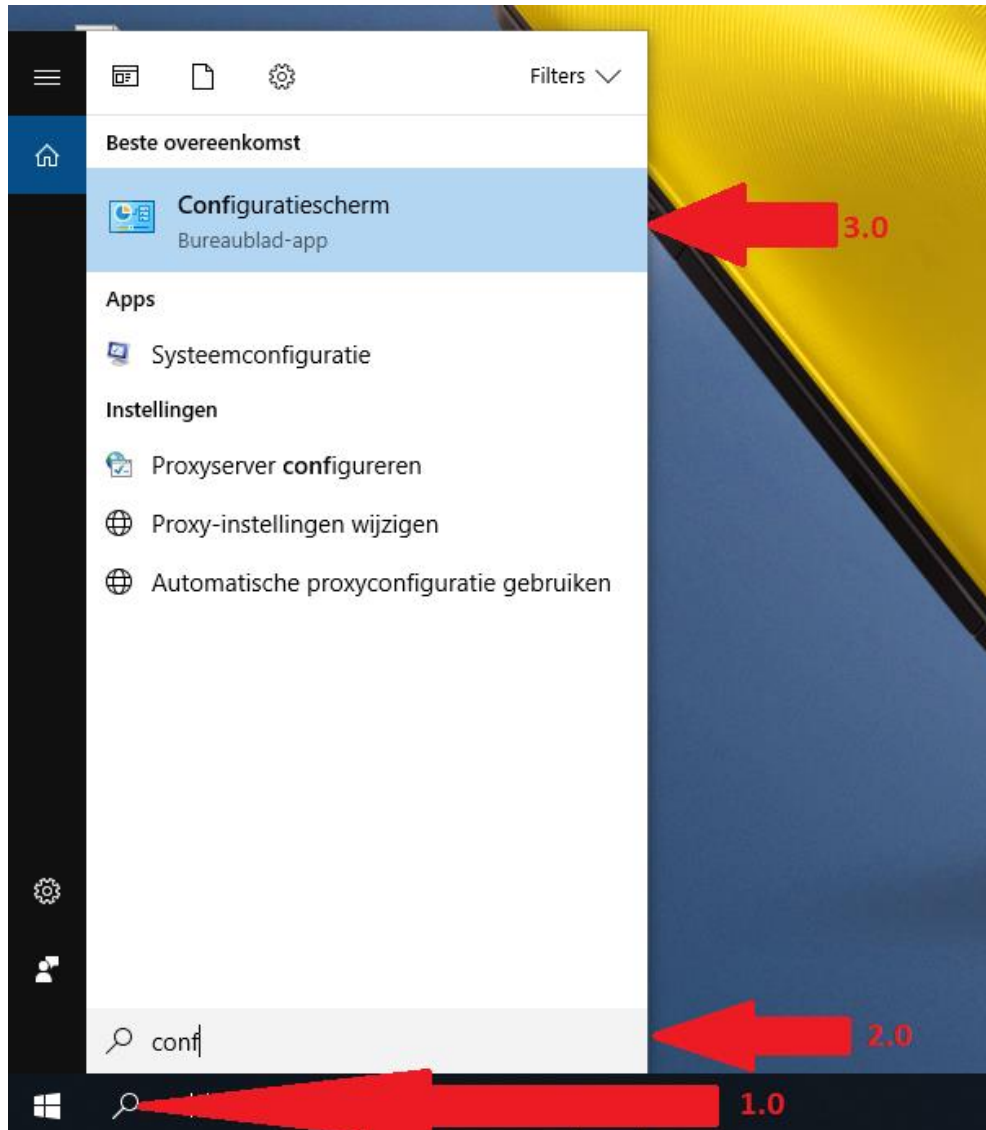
Filters

Beste overeenkomst

Configuratiescherm
Bureaublad-app

3.0

Apps

Systeemconfiguratie

Instellingen

Proxyserver configureren

Proxy-instellingen wijzigen

Automatische proxyconfiguratie gebruiken

conf

2.0

1.0